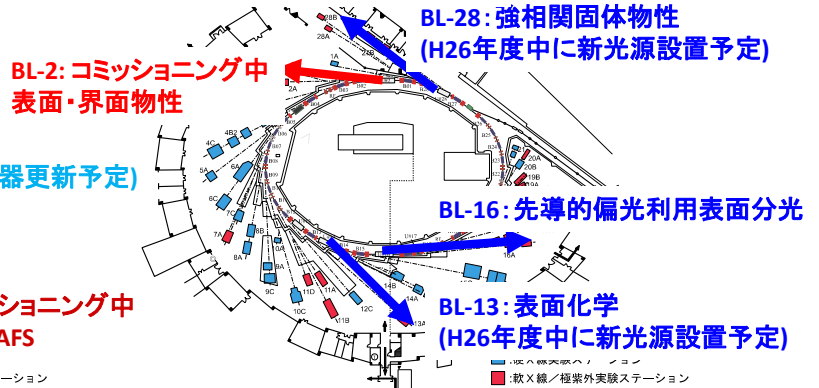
BL-28：強相関固体物性
(H26年度中に新光源設置予定)

BL-2: コミッショニング中
表面･界面物性

器更新予定)

BL-16：先導的偏光利用表面分光

ショニング中
AFS

BL-13：表面化学
(H26年度中に新光源設置予定)

28B
28A
1A
2A
2B
4B2
4C
4A
5A
6C
6A
7C
7A
8B
8A
9C
10C
11D
11A
11B
12C
13A
14B
14A
16A
19B
20B
20A
：硬Ｘ線実験ステーション
：軟Ｘ線／極紫外実験ステーション
ーション